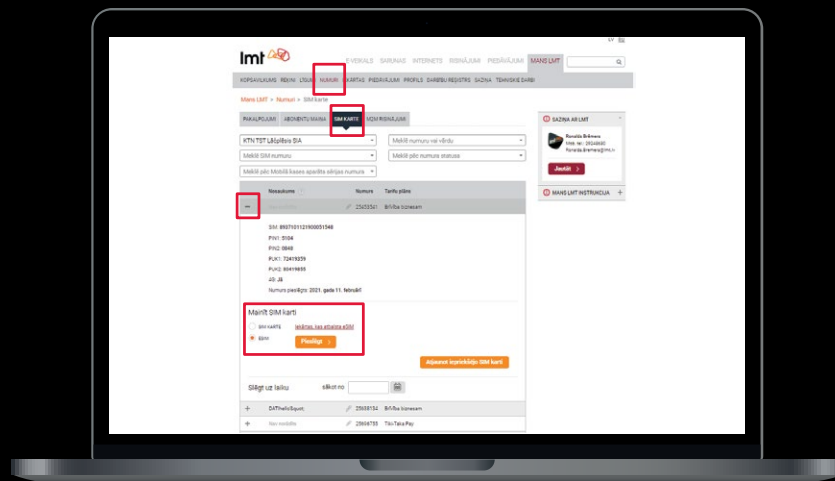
LV EN

lmt

E-VEIKALS SARUNAS INTERNETS RISINĀJUMI PIEDĀVĀJUMI MANS LMT

KOPSAVILKUMS RĒĶINI LĪGUMI NUMURI KARTES PIEDĀVĀJUMI PROFILS DARBĪBU REĢISTRS SAZIŅA TEHNISKIE DARBI

Mans LMT > Numuri > SIM kartes

PAKALPOJUMI ABONENTU MAIŅA SIM KARTE M2M RISINĀJUMI

KTN TST Lāčplēsis SIA

Meklēt numuru vai vārdu

Meklēt SIM numuru

Meklēt pēc numura statusa

Meklēt pēc Mobilā bāzes spraudņa sērijas numura

Nosaukums Numurs Tarifu plāns

25605341 Brīvība biznesam

SIM: 8937101121900051548
PIN1: 5104
PIN2: 0846
PUK1: 72419339
PUK2: 80419655
A3: JĀ
Numurs pieslēgts: 2021. gada 11. februārī

Mainīt SIM karti

SIM KARTE Iekārtas, kas atbalsta eSIM
ESIM Pieslēgt

Aizsargāt iepriekšējo SIM karti

Slēgt uz laiku sākot no

DATRedisSopot 25605134 Brīvība biznesam

Nav nosaukts 25606785 Tiki-Taka Pay

SAZIŅA AR LMT

Renāte Brēmere
Mob. tel.: 29249600
Renate.bremere@lmt.lv

Jautāt

MANS LMT INSTRUKCIJA